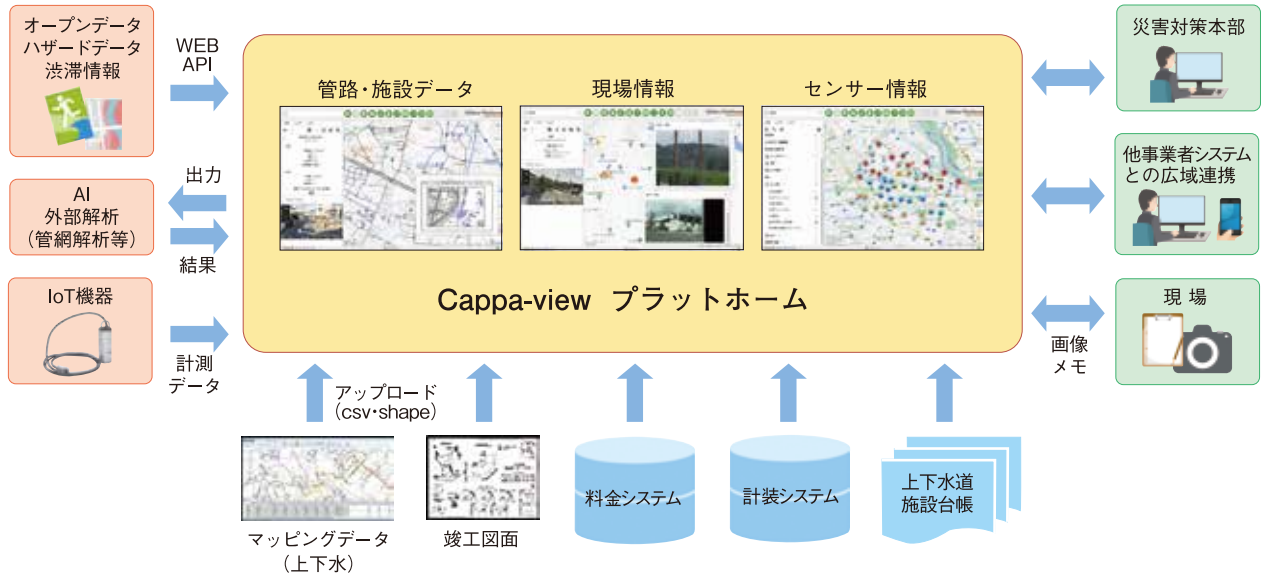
オープンデータ
ハザードデータ
渋滞情報

WEB
API

出力

AI
外部解析
（管網解析等）

結果

IoT機器

計測
データ

管路・施設データ

現場情報

センサー情報

Cappa-view プラットホーム

災害対策本部

他事業者システム
との広域連携

現 場

画像
メモ

アップロード
（csv・shape）

マッピングデータ
（上下水）

竣工図面

料金システム

計装システム

上下水道
施設台帳